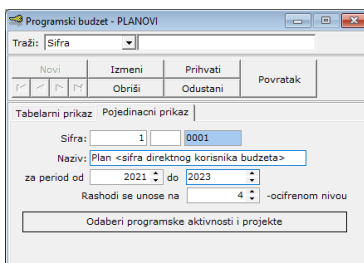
Programski budzet - PLANOVI

Traži: Sifra

Novi
Izmeni
Prihvati
Povratak
Obriši
Odustani

Tabelarni prikaz
Pojedinacni prikaz

Sifra: 1 0001

Naziv: Plan <sifra direktnog korisnika budzeta>

za period od 2021 do 2023

Rashodi se unose na 4 -ocifrenom nivou

Odaberi programske aktivnosti i projekte